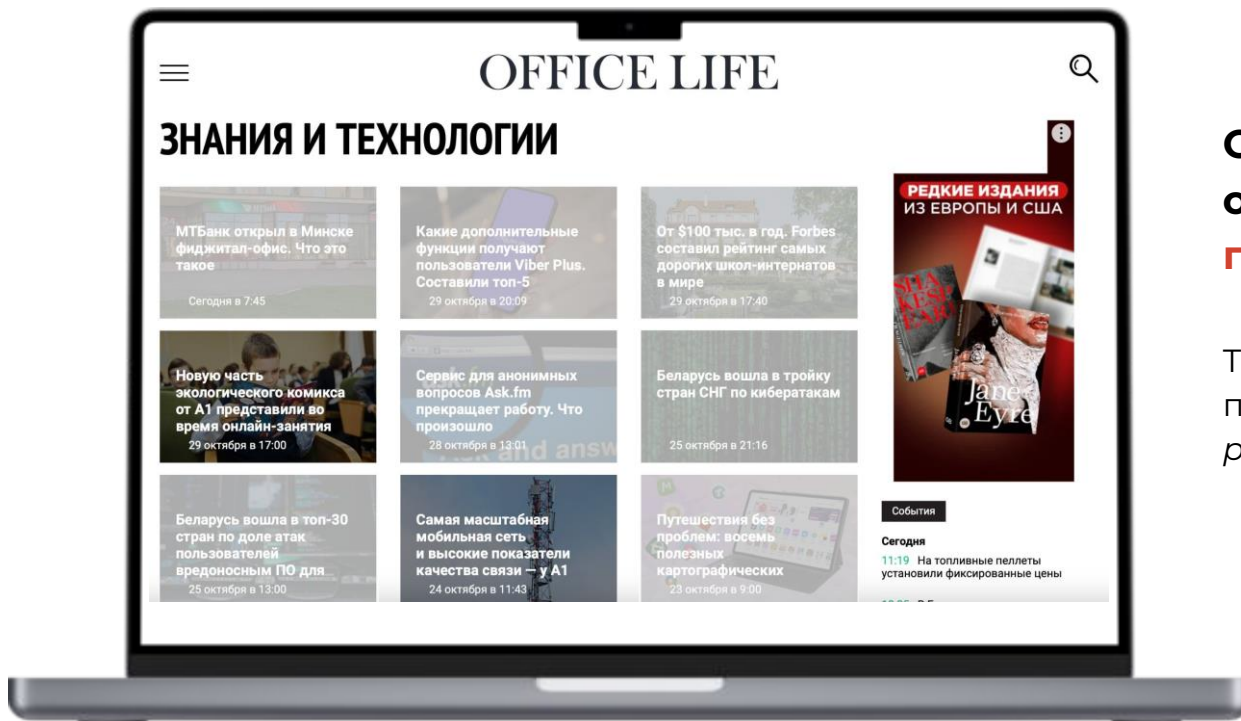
OFFICE LIFE

ЗНАНИЯ И ТЕХНОЛОГИИ

МТБанк открыл в Минске фиджитал-офис. Что это такое
Сегодня в 7:45

Какие дополнительные функции получают пользователи Viber Plus. Составили топ-5
29 октября в 20:09

От $100 тыс. в год. Forbes составил рейтинг самых дорогих школ-интернатов в мире
29 октября в 17:40

Новую часть экологического комикса от А1 представили во время онлайн-занятия
29 октября в 17:00

Сервис для анонимных вопросов Ask.fm прекращает работу. Что произошло
28 октября в 13:01

Беларусь вошла в тройку стран СНГ по кибератакам
25 октября в 21:16

Беларусь вошла в топ-30 стран по доле атак пользователей вредоносным ПО для
25 октября в 13:00

Самая масштабная мобильная сеть и высокие показатели качества связи — у А1
24 октября в 11:43

Путешествия без проблем: восемь полезных картографических
23 октября в 9:00

РЕДКИЕ ИЗДАНИЯ ИЗ ЕВРОПЫ И США

SHAKESPEARE

Jane Eyre

События

Сегодня
11:19 На топливные пеллеты установили фиксированные цены

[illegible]

С
о
г

Т
п
р